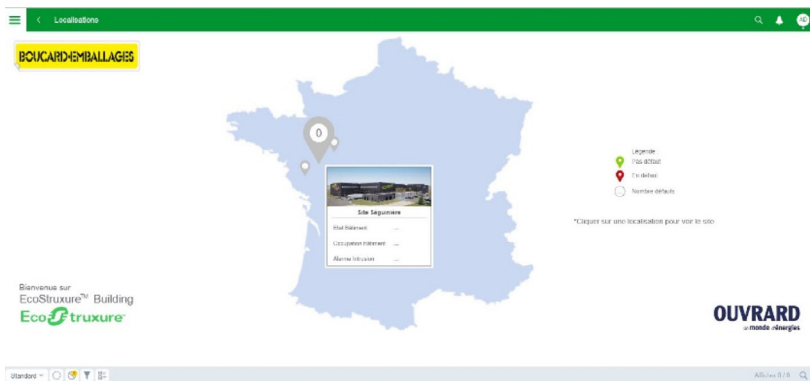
Localisations

AD

BOUCARD EMBALLAGES

0

Site Seguiniere

Etat Bâtiment ...

Occupation Bâtiment ...

Alarme Intrusion ...

Legende

Pas défaut

En défaut

Nombre défauts

*Cliquer sur une localisation pour voir le site

Bienvenue sur
EcoStruxure™ Building

EcoStruxure

OUVRARD
le monde énergies

Standard

Alarmes 0 / 6